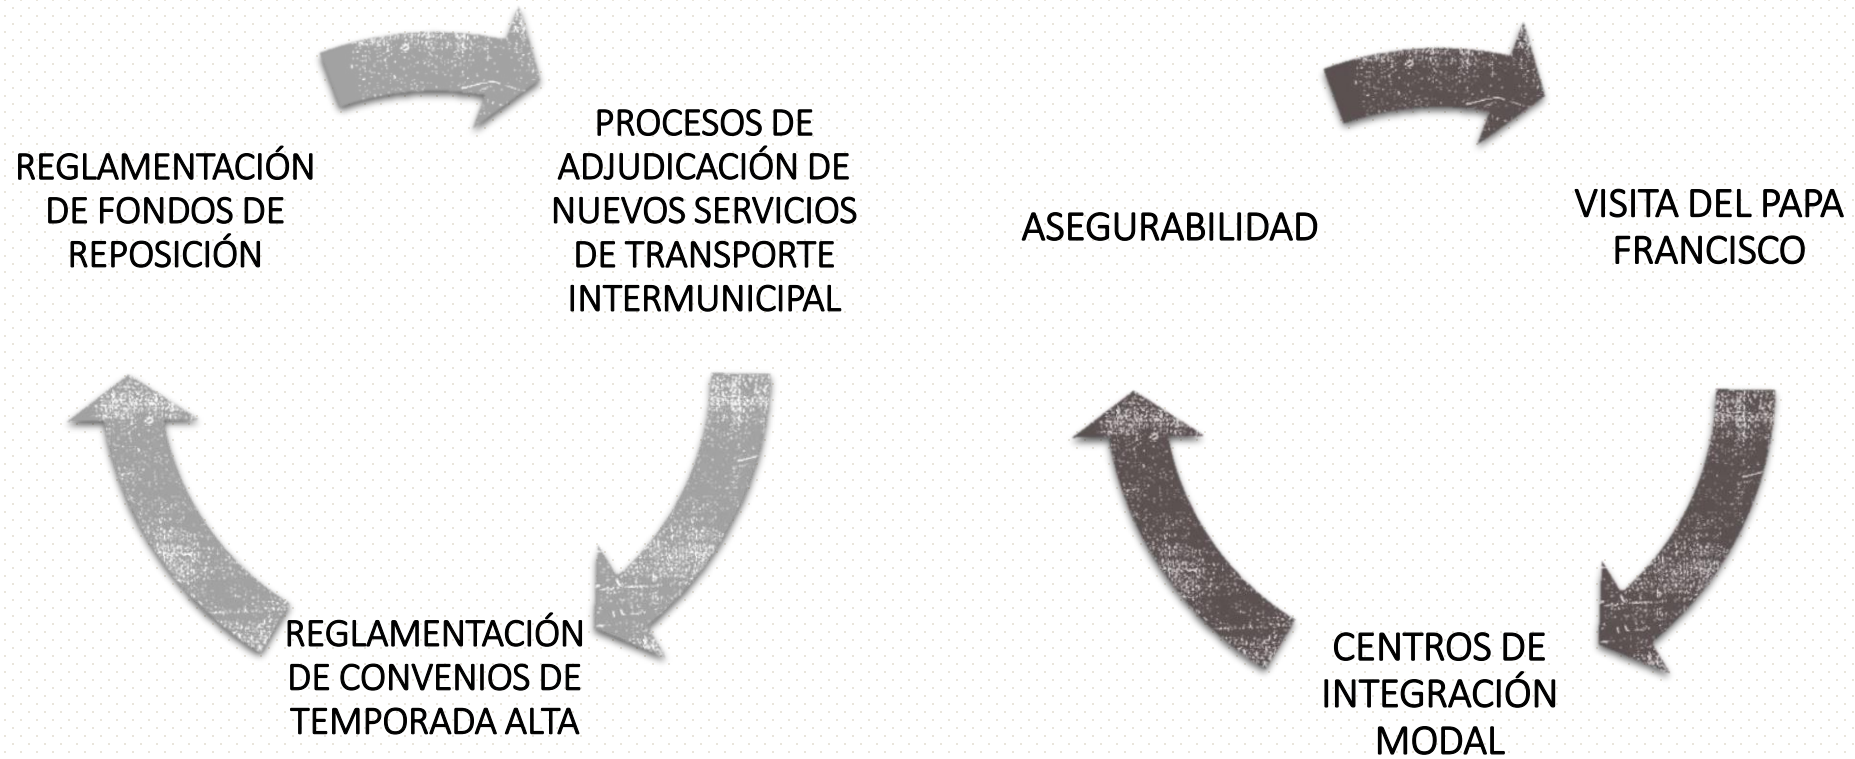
REGLAMENTACIÓN DE FONDOS DE REPOSICIÓN

PROCESOS DE ADJUDICACIÓN DE NUEVOS SERVICIOS DE TRANSPORTE INTERMUNICIPAL

REGLAMENTACIÓN DE CONVENIOS DE TEMPORADA ALTA

ASEGURABILIDAD

VISITA DEL PAPA FRANCISCO

CENTROS DE INTEGRACIÓN MODAL